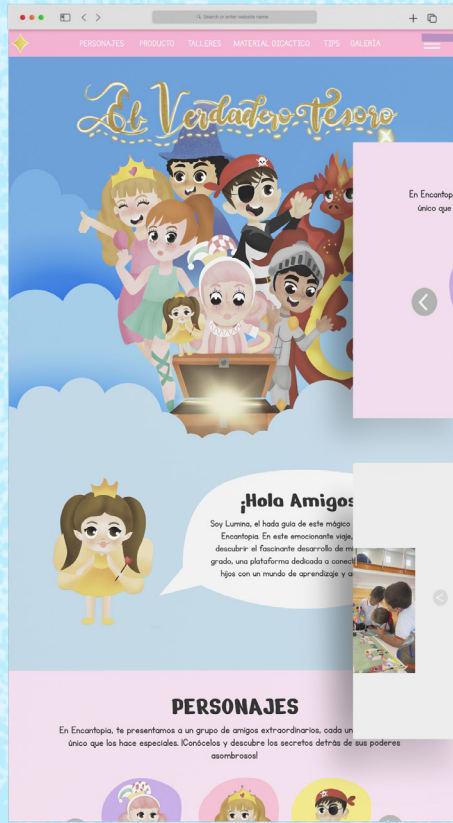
Search or enter website name

PERSONAJES PRODUCTO TALLERES MATERIAL DIDACTICO TIPS GALERÍA

El Verdadero tesoro

En Encantopia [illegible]
único que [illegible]

¡Hola Amigos

Soy Lumina, el hada guía de este mágico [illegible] Encantopia. En este emocionante viaje, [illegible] descubrir el fascinante desarrollo de m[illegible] grado, una plataforma dedicada a conect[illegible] hijos con un mundo de aprendizaje y d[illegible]

PERSONAJES

En Encantopia, te presentamos a un grupo de amigos extraordinarios, cada un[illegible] único que los hace especiales. ¡Conócelos y descubre los secretos detrás de sus poderes asombrosos!